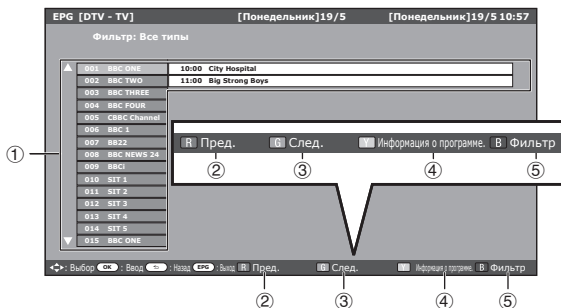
EPG [DTV - TV]
[Понедельник]19/5
[Понедельник]19/5 10:57

Фильтр: Все типы

| 001 BBC ONE | 10:00 City Hospital |
|---|---|
| 002 BBC TWO | 11:00 Big Strong Boys |
| 003 BBC THREE | |
| 004 BBC FOUR | |
| 005 CBBC Channel | |
| 006 BBC 1 | |
| 007 BB22 | |
| 008 BBC NEWS 24 | |
| 009 BBCi | |
| 010 SIT 1 | |
| 011 SIT 2 | |
| 012 SIT 3 | |
| 013 SIT 4 | |
| 014 SIT 5 | |
| 015 BBC ONE | |

①

R Пред. G След. Y Информация о программе. B Фильтр
② ③ ④ ⑤

: Выбор OK : Ввод : Назад EPG : Выход R Пред. G След. Y Информация о программе. B Фильтр
② ③ ④ ⑤